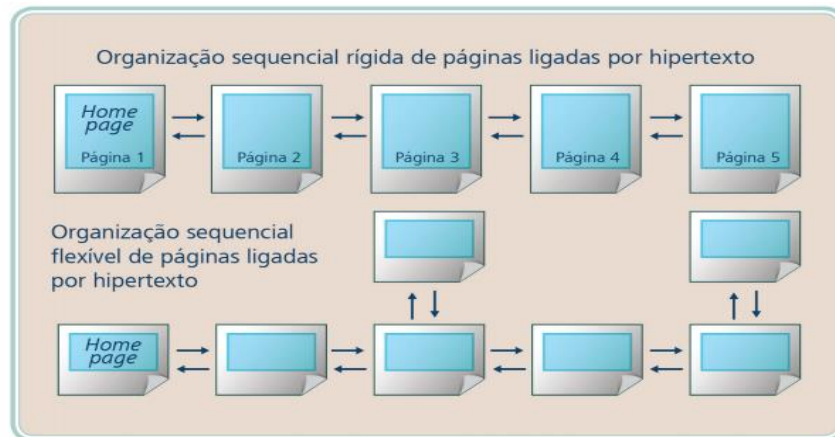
Organização sequencial rígida de páginas ligadas por hipertexto

Home page
Página 1

Página 2

Página 3

Página 4

Página 5

Organização sequencial flexível de páginas ligadas por hipertexto

Home page